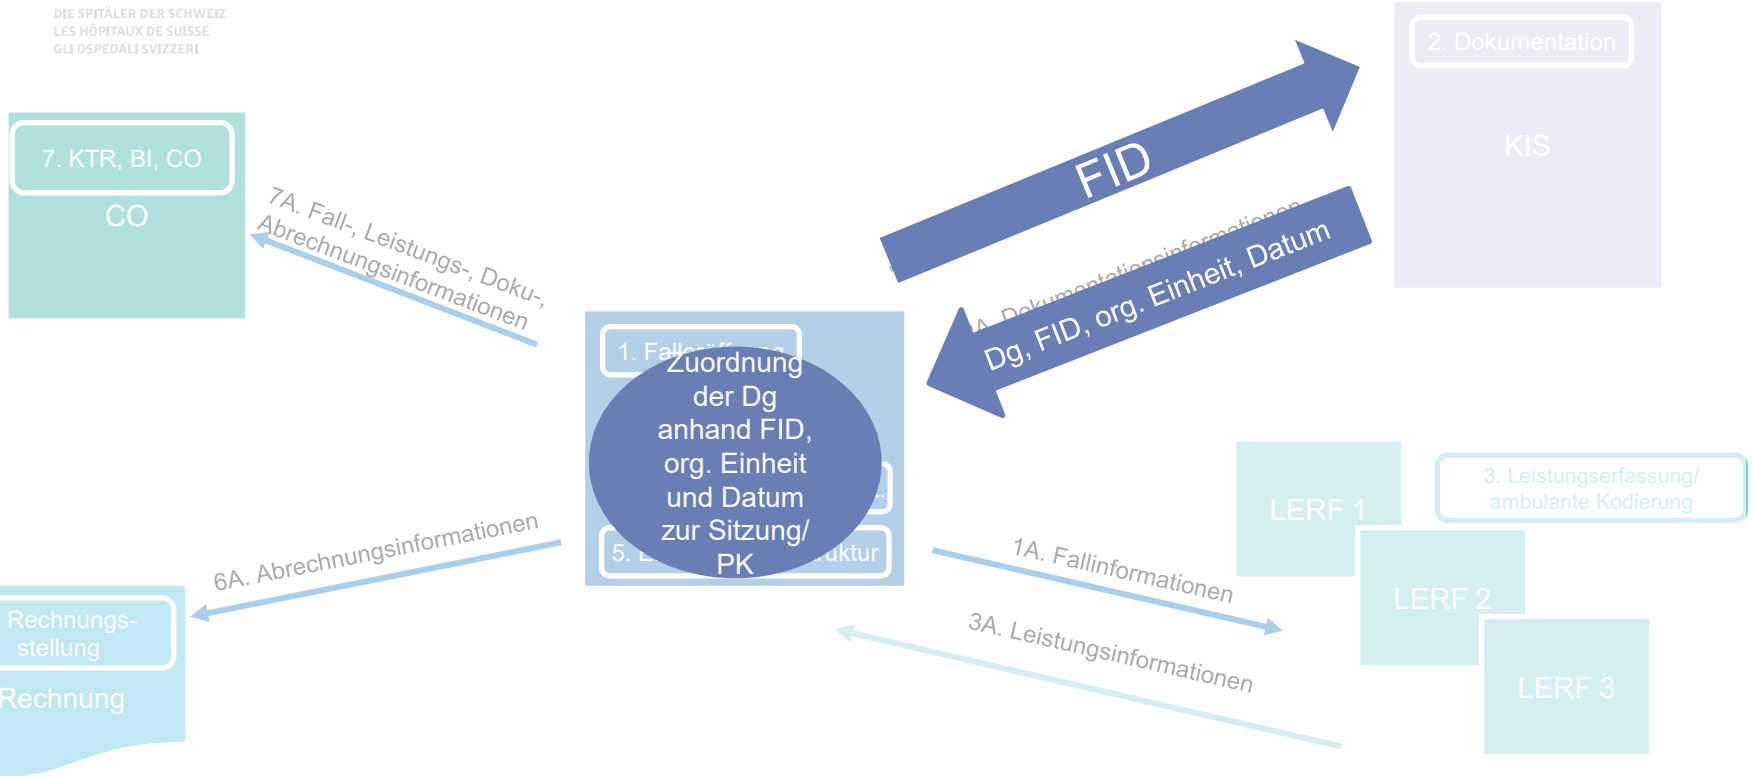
DIE SPITÄLER DER SCHWEIZ
LES HÔPITAUX DE SUISSE
GLI OSPEDALI SVIZZERI

7. KTR, BI, CO

CO

7A. Fall-, Leistungs-, Doku-, Abrechnungsinformationen

FID

2. Dokumentation

KIS

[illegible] Dokumentationsinformationen

Dg, FID, org. Einheit, Datum

1. Fall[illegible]

Zuordnung der Dg anhand FID, org. Einheit und Datum zur Sitzung/ PK

5. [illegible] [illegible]uktur

6A. Abrechnungsinformationen

Rechnungs-stellung

Rechnung

1A. Fallinformationen

3A. Leistungsinformationen

LERF 1

3. Leistungserfassung/ ambulante Kodierung

LERF 2

LERF 3